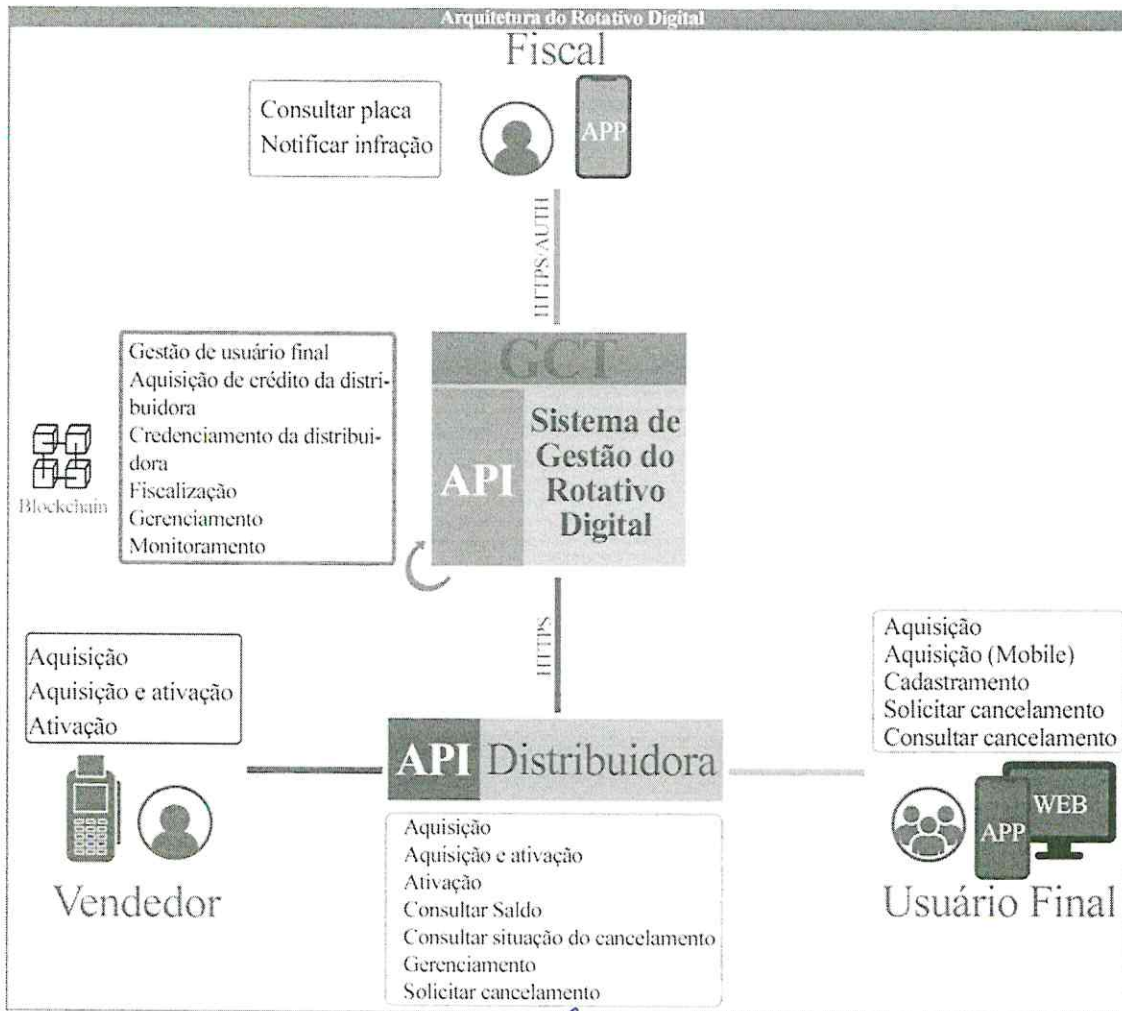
Arquitetura do Rotativo Digital

Fiscal

Consultar placa
Notificar infração

APP

HTTPS/AUTH

Gestão de usuário final
Aquisição de crédito da distribuidora
Credenciamento da distribuidora
Fiscalização
Gerenciamento
Monitoramento

Blockchain

GCT

API

Sistema de Gestão do Rotativo Digital

HTTPS

Aquisição
Aquisição e ativação
Ativação

API Distribuidora

Aquisição
Aquisição (Mobile)
Cadastramento
Solicitar cancelamento
Consultar cancelamento

WEB

APP

Vendedor

Aquisição
Aquisição e ativação
Ativação
Consultar Saldo
Consultar situação do cancelamento
Gerenciamento
Solicitar cancelamento

Usuário Final